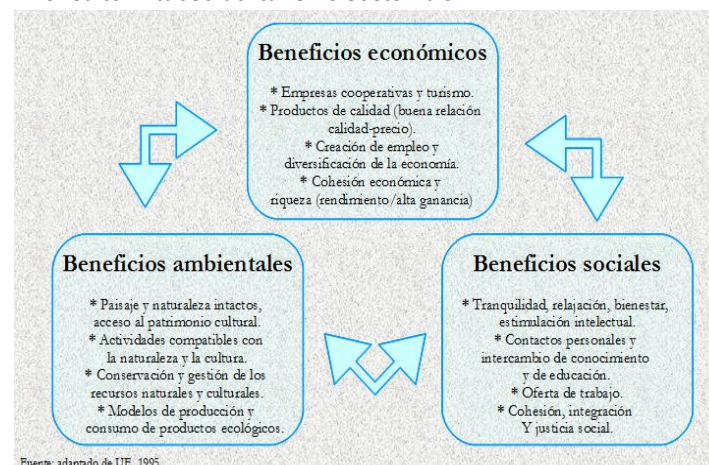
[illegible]

Beneficios económicos

* Empresas cooperativas y turismo.
* Productos de calidad (buena relación calidad-precio).
* Creación de empleo y diversificación de la economía.
* Cohesión económica y riqueza (rendimiento/alta ganancia)

Beneficios ambientales

* Paisaje y naturaleza intactos, acceso al patrimonio cultural.
* Actividades compatibles con la naturaleza y la cultura.
* Conservación y gestión de los recursos naturales y culturales.
* Modelos de producción y consumo de productos ecológicos.

Beneficios sociales

* Tranquilidad, relajación, bienestar, estimulación intelectual.
* Contactos personales y intercambio de conocimiento y de educación.
* Oferta de trabajo.
* Cohesión, integración Y justicia social.

Fuente: adaptado de UE, 1995